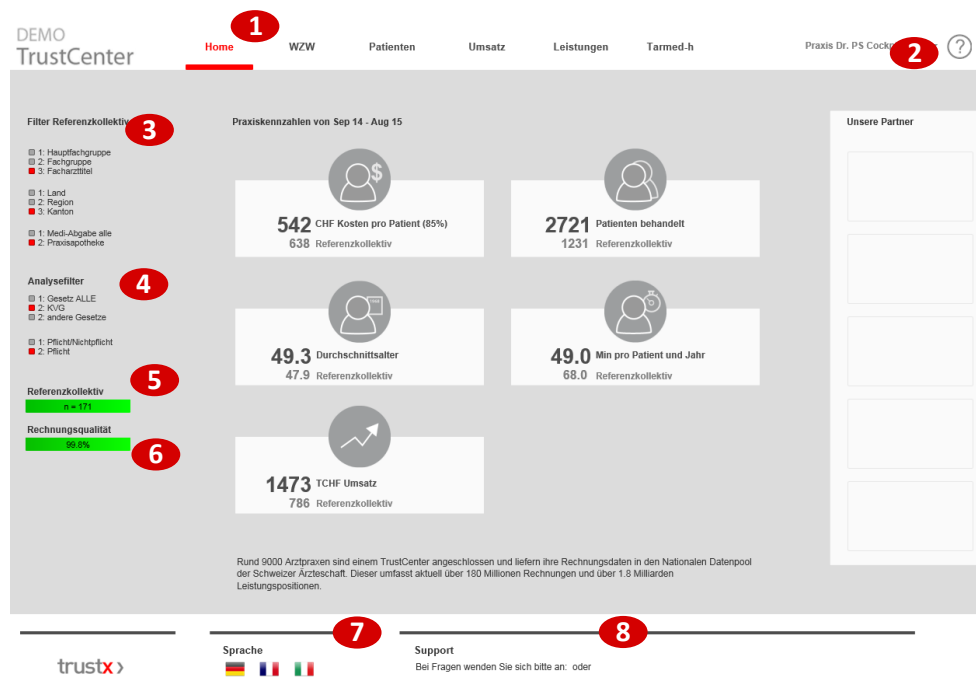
DEMO
TrustCenter

1

Home WZW Patienten Umsatz Leistungen Tarmed-h

Praxis Dr. PS Cock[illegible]

2

?

Filter Referenzkollektiv

3

1: Hauptfachgruppe
2: Fachgruppe
3: Facharzttitel

1: Land
2: Region
3: Kanton

1: Medi-Abgabe alle
2: Praxisapotheke

Analysefilter

4

1: Gesetz ALLE
2: KVG
2: andere Gesetze

1: Pflicht/Nichtpflicht
2: Pflicht

Referenzkollektiv

5

n = 171

Rechnungsqualität

6

99.8%

Praxiskennzahlen von Sep 14 - Aug 15

542 CHF Kosten pro Patient (85%)
638 Referenzkollektiv

2721 Patienten behandelt
1231 Referenzkollektiv

49.3 Durchschnittsalter
47.9 Referenzkollektiv

49.0 Min pro Patient und Jahr
68.0 Referenzkollektiv

1473 TCHF Umsatz
786 Referenzkollektiv

Rund 9000 Arztpraxen sind einem TrustCenter angeschlossen und liefern ihre Rechnungsdaten in den Nationalen Datenpool der Schweizer Ärzteschaft. Dieser umfasst aktuell über 180 Millionen Rechnungen und über 1.8 Milliarden Leistungspositionen.

Unsere Partner

trustx›

7

Sprache

8

Support

Bei Fragen wenden Sie sich bitte an: oder